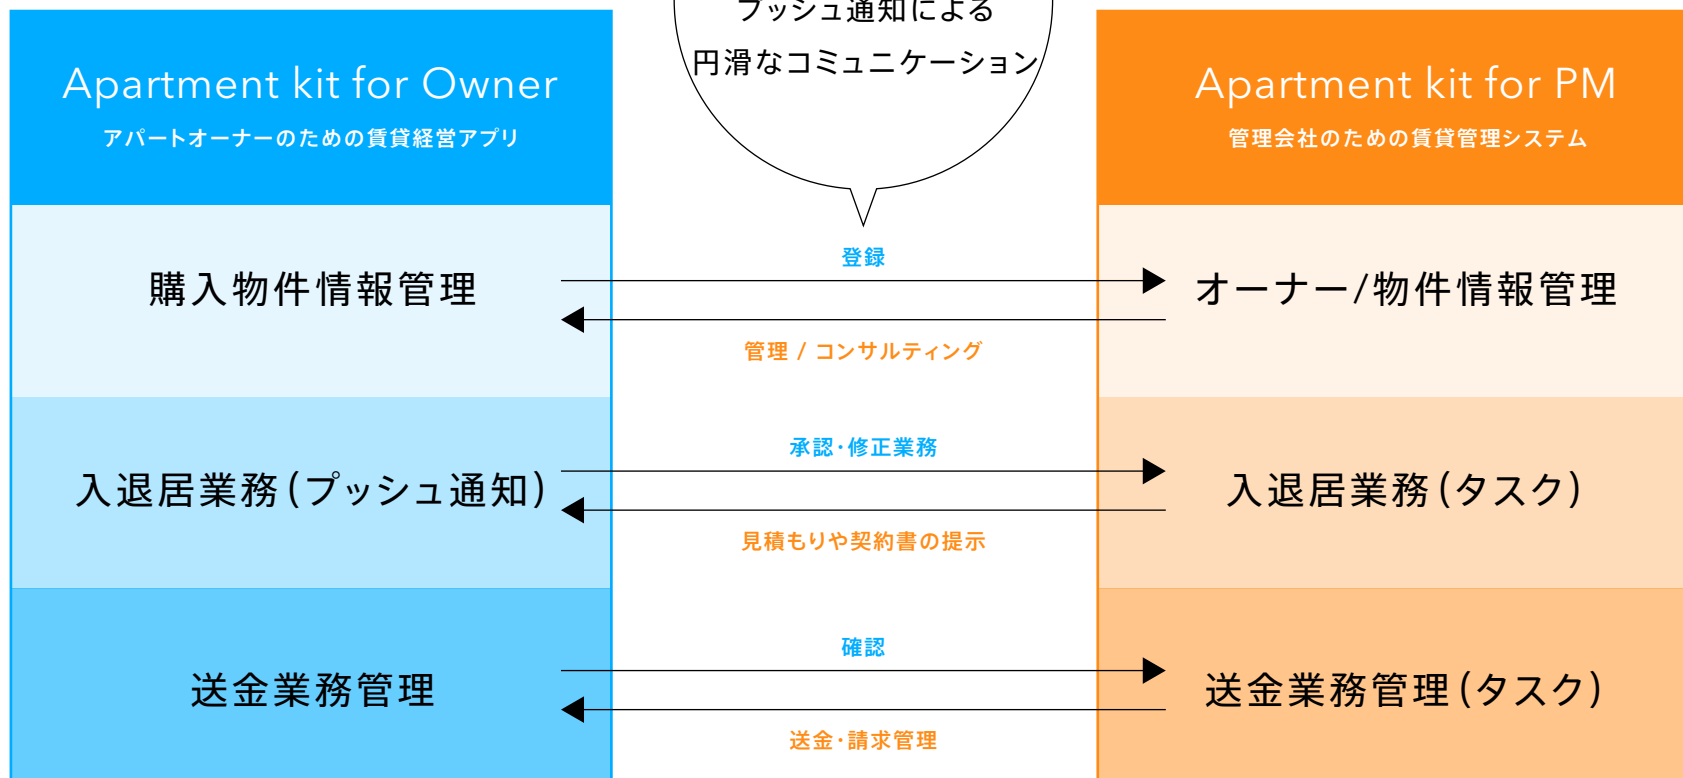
Apartment kit for Owner
アパートオーナーのための賃貸経営アプリ

プッシュ通知による
円滑なコミュニケーション

Apartment kit for PM
管理会社のための賃貸管理システム

購入物件情報管理

登録

管理 / コンサルティング

オーナー/物件情報管理

入退居業務(プッシュ通知)

承認・修正業務

見積もりや契約書の提示

入退居業務(タスク)

送金業務管理

確認

送金・請求管理

送金業務管理(タスク)